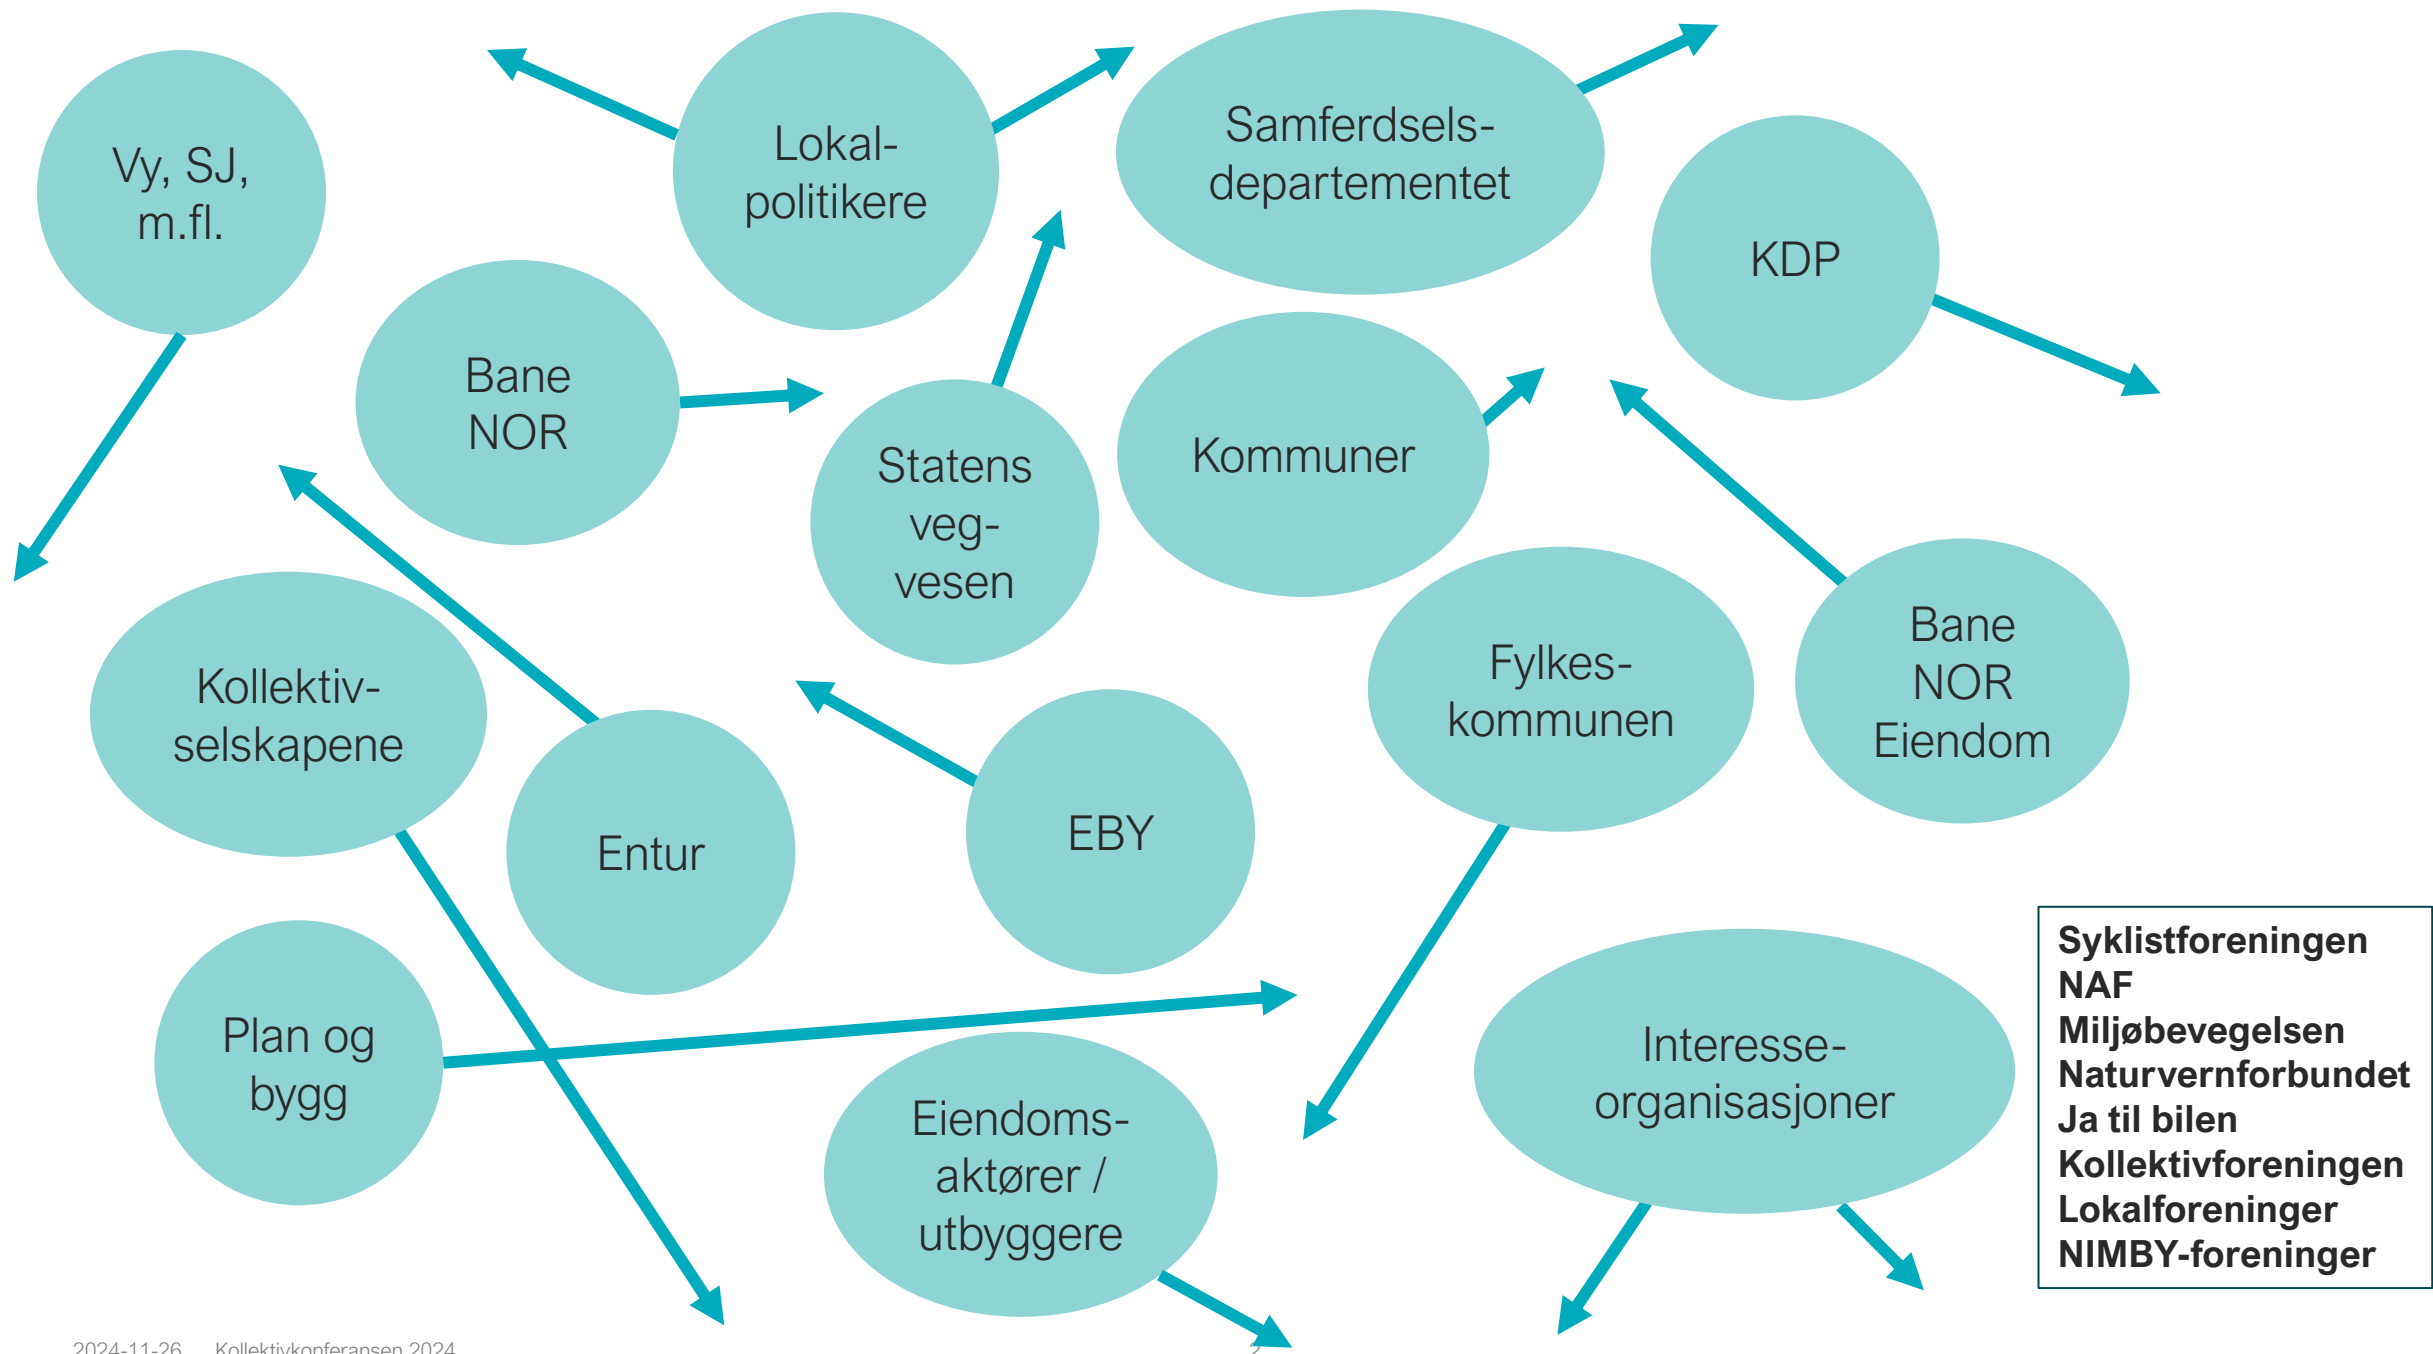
Vy, SJ, m.fl.

Lokal-politikere

Samferdsels-departementet

KDP

Bane NOR

Statens veg-vesen

Kommuner

Kollektiv-selskapene

Entur

EBY

Fylkes-kommunen

Bane NOR Eiendom

Plan og bygg

Eiendoms-aktører / utbyggere

Interesse-organisasjoner

**Syklistforeningen**
**NAF**
**Miljøbevegelsen**
**Naturvernforbundet**
**Ja til bilen**
**Kollektivforeningen**
**Lokalforeninger**
**NIMBY-foreninger**

2024-11-26 Kollektivkonferansen 2024